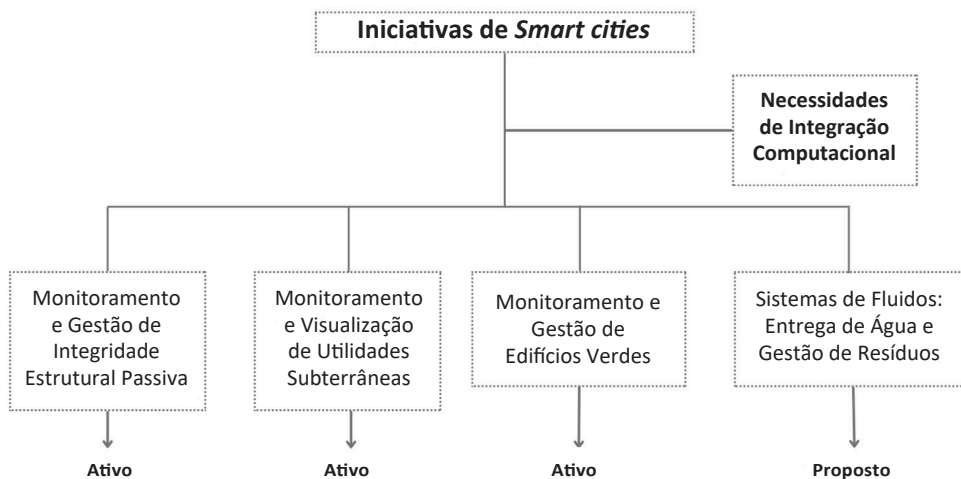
Iniciativas de *Smart cities*

Necessidades de Integração Computacional

Monitoramento e Gestão de Integridade Estrutural Passiva

Ativo

Monitoramento e Visualização de Utilidades Subterrâneas

Ativo

Monitoramento e Gestão de Edifícios Verdes

Ativo

Sistemas de Fluidos: Entrega de Água e Gestão de Resíduos

Proposto